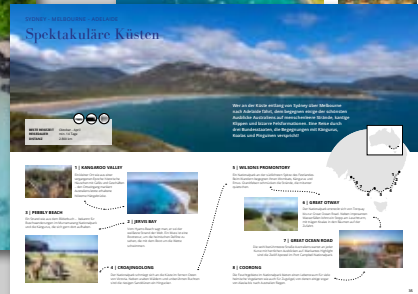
SYDNEY · MELBOURNE · ADELAIDE

Spektakuläre Küsten

Wer an der Küste entlang von Sydney über Melbourne nach Adelaide fährt, dem begegnen einige der schönsten Ausblicke Australiens auf menschenleere Strände, karge Klippen und bizarre Felsformationen. Eine Reise durch drei Bundesstaaten, die Begegnungen mit Kängurus, Koalas und Pinguinen verspricht!

BESTE REISEZEIT Oktober - April
REISEDAUER min. 14 Tage
DISTANZ 2.000 km

1 | KANGAROO VALLEY
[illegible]

2 | JERVIS BAY
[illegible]

3 | PEBBLY BEACH
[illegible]

4 | CROAJINGOLONG
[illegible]

5 | WILSONS PROMONTORY
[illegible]

6 | GREAT OTWAY
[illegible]

7 | GREAT OCEAN ROAD
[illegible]

8 | COORONG
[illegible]

35